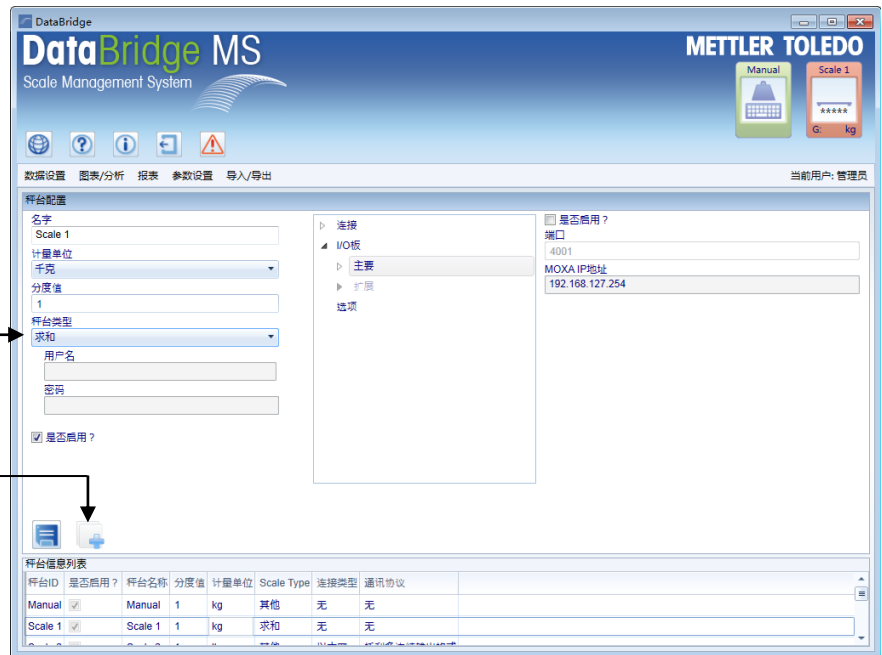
DataBridge

DataBridge MS
Scale Management System

METTLER TOLEDO

Manual

Scale 1
*****
G: kg

数据设置 图表/分析 报表 参数设置 导入/导出

当前用户: 管理员

秤台配置

名字
Scale 1
计量单位
千克
分度值
1
秤台类型
求和
用户名

密码

是否启用？

连接
I/O板
主要
扩展
选项

是否启用？
端口
4001
MOXA IP地址
192.168.127.254

秤台信息列表

| 秤台ID | 是否启用？ | 秤台名称 | 分度值 | 计量单位 | Scale Type | 连接类型 | 通讯协议 |
|---|---|---|---|---|---|---|---|
| Manual | | Manual | 1 | kg | 其他 | 无 | 无 |
| Scale 1 | | Scale 1 | 1 | kg | 求和 | 无 | 无 |
| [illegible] | | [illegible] | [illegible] | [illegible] | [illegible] | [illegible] | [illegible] |